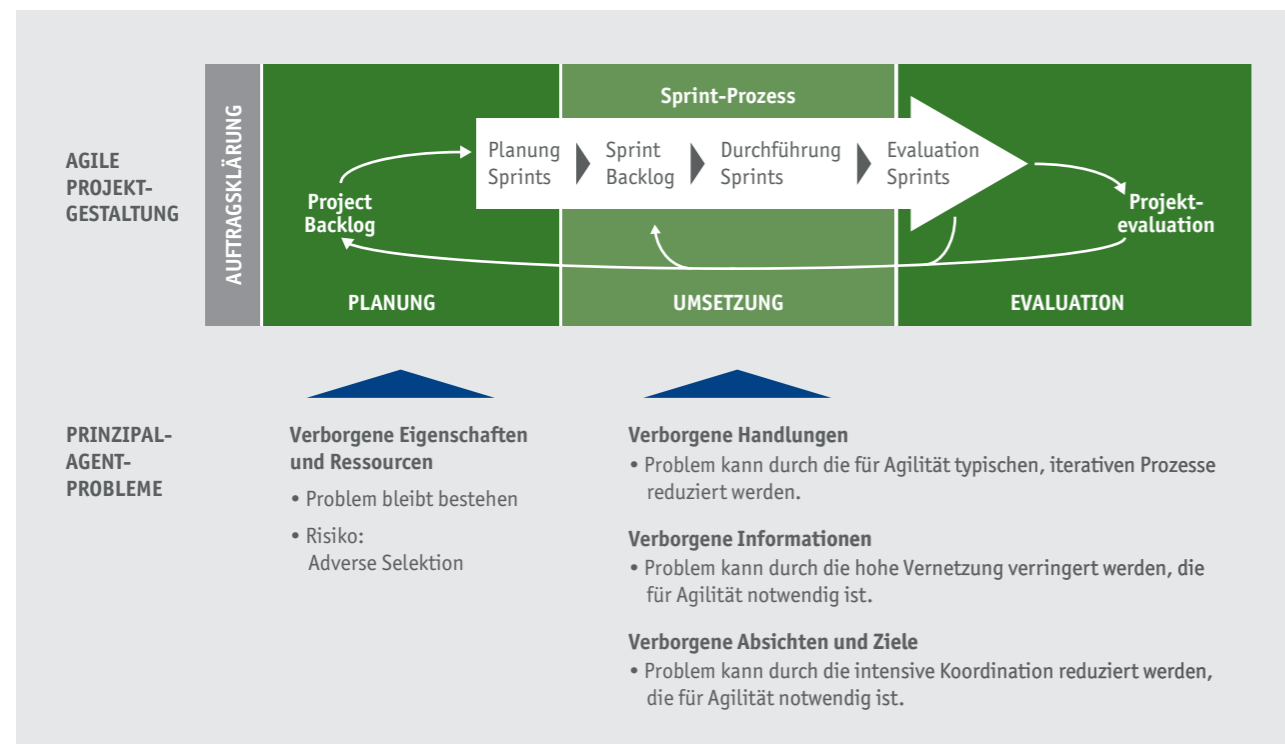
AGILE PROJEKT-GESTALTUNG

AUFTRAGSKLÄRUNG

Sprint-Prozess

Project Backlog

Planung Sprints

Sprint Backlog

Durchführung Sprints

Evaluation Sprints

Projekt-evaluation

PLANUNG

UMSETZUNG

EVALUATION

PRINZIPAL-AGENT-PROBLEME

Verborgene Eigenschaften und Ressourcen
• Problem bleibt bestehen
• Risiko: Adverse Selektion

Verborgene Handlungen
• Problem kann durch die für Agilität typischen, iterativen Prozesse reduziert werden.

Verborgene Informationen
• Problem kann durch die hohe Vernetzung verringert werden, die für Agilität notwendig ist.

Verborgene Absichten und Ziele
• Problem kann durch die intensive Koordination reduziert werden, die für Agilität notwendig ist.